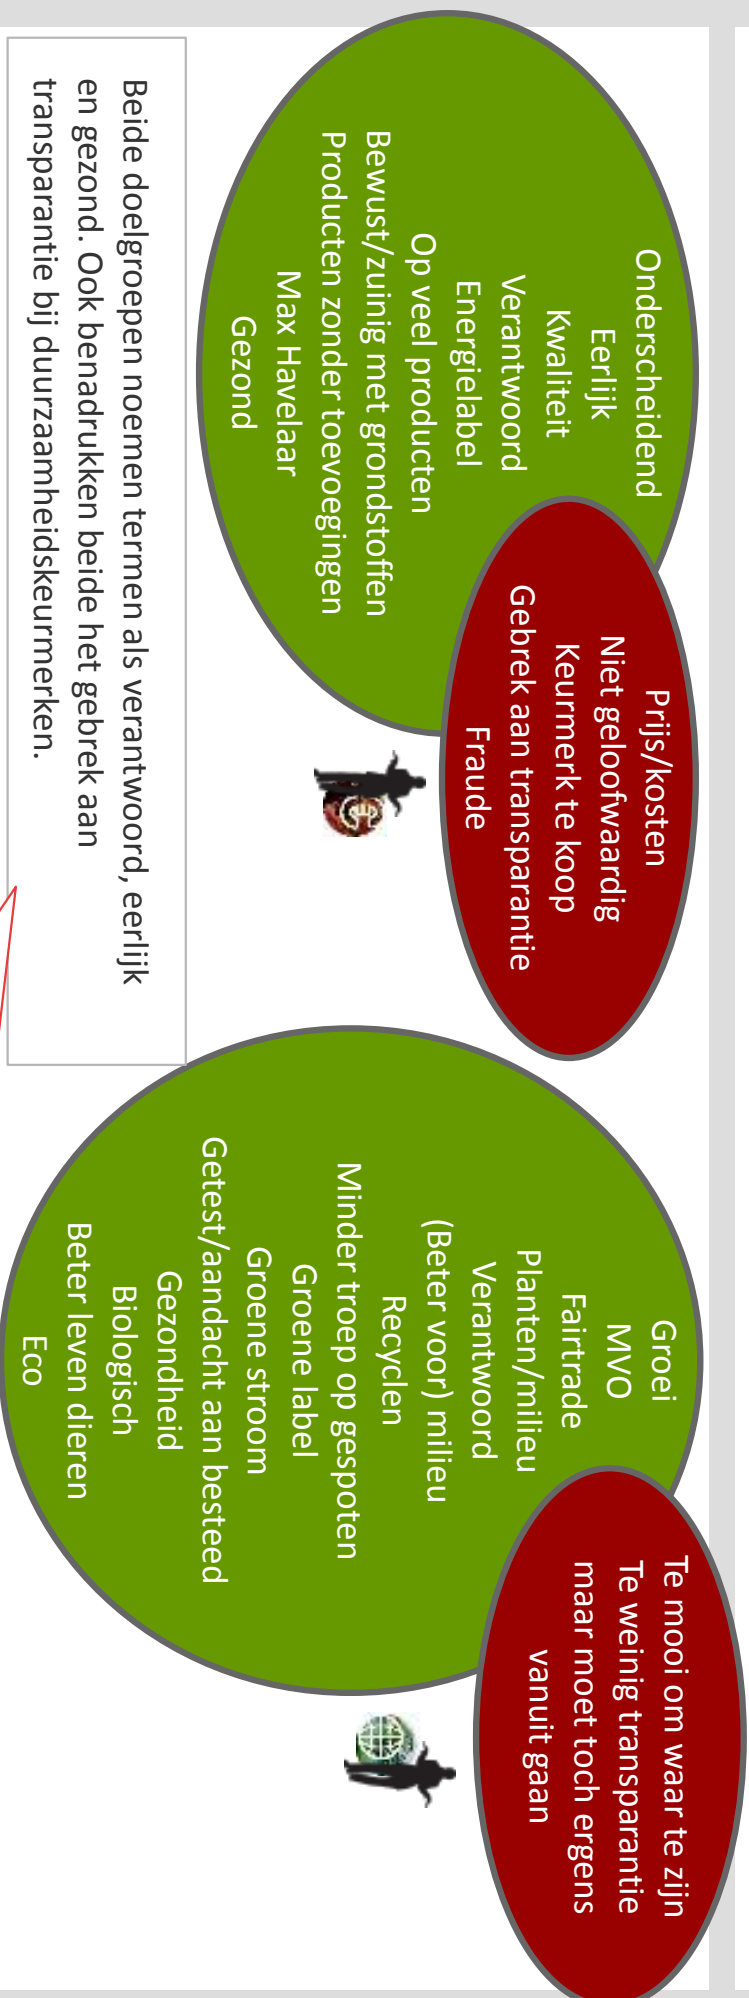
Onderscheidend
Eerlijk
Kwaliteit
Verantwoord
Energielabel
Op veel producten
Bewust/zuinig met grondstoffen
Producten zonder toevoegingen
Max Havelaar
Gezond

Prijs/kosten
Niet geloofwaardig
Keurmerk te koop
Gebrek aan transparantie
Fraude

Beide doelgroepen noemen termen als verantwoord, eerlijk en gezond. Ook benadrukken beide het gebrek aan transparantie bij duurzaamheidskeurmerken.

Groei
MVO
Fairtrade
Planten/milieu
Verantwoord
(Beter voor) milieu
Recyclen
Minder troep op gespoten
Groene label
Groene stroom
Getest/aandacht aan besteed
Gezondheid
Biologisch
Beter leven dieren
Eco

Te mooi om waar te zijn
Te weinig transparantie
maar moet toch ergens
vanuit gaan